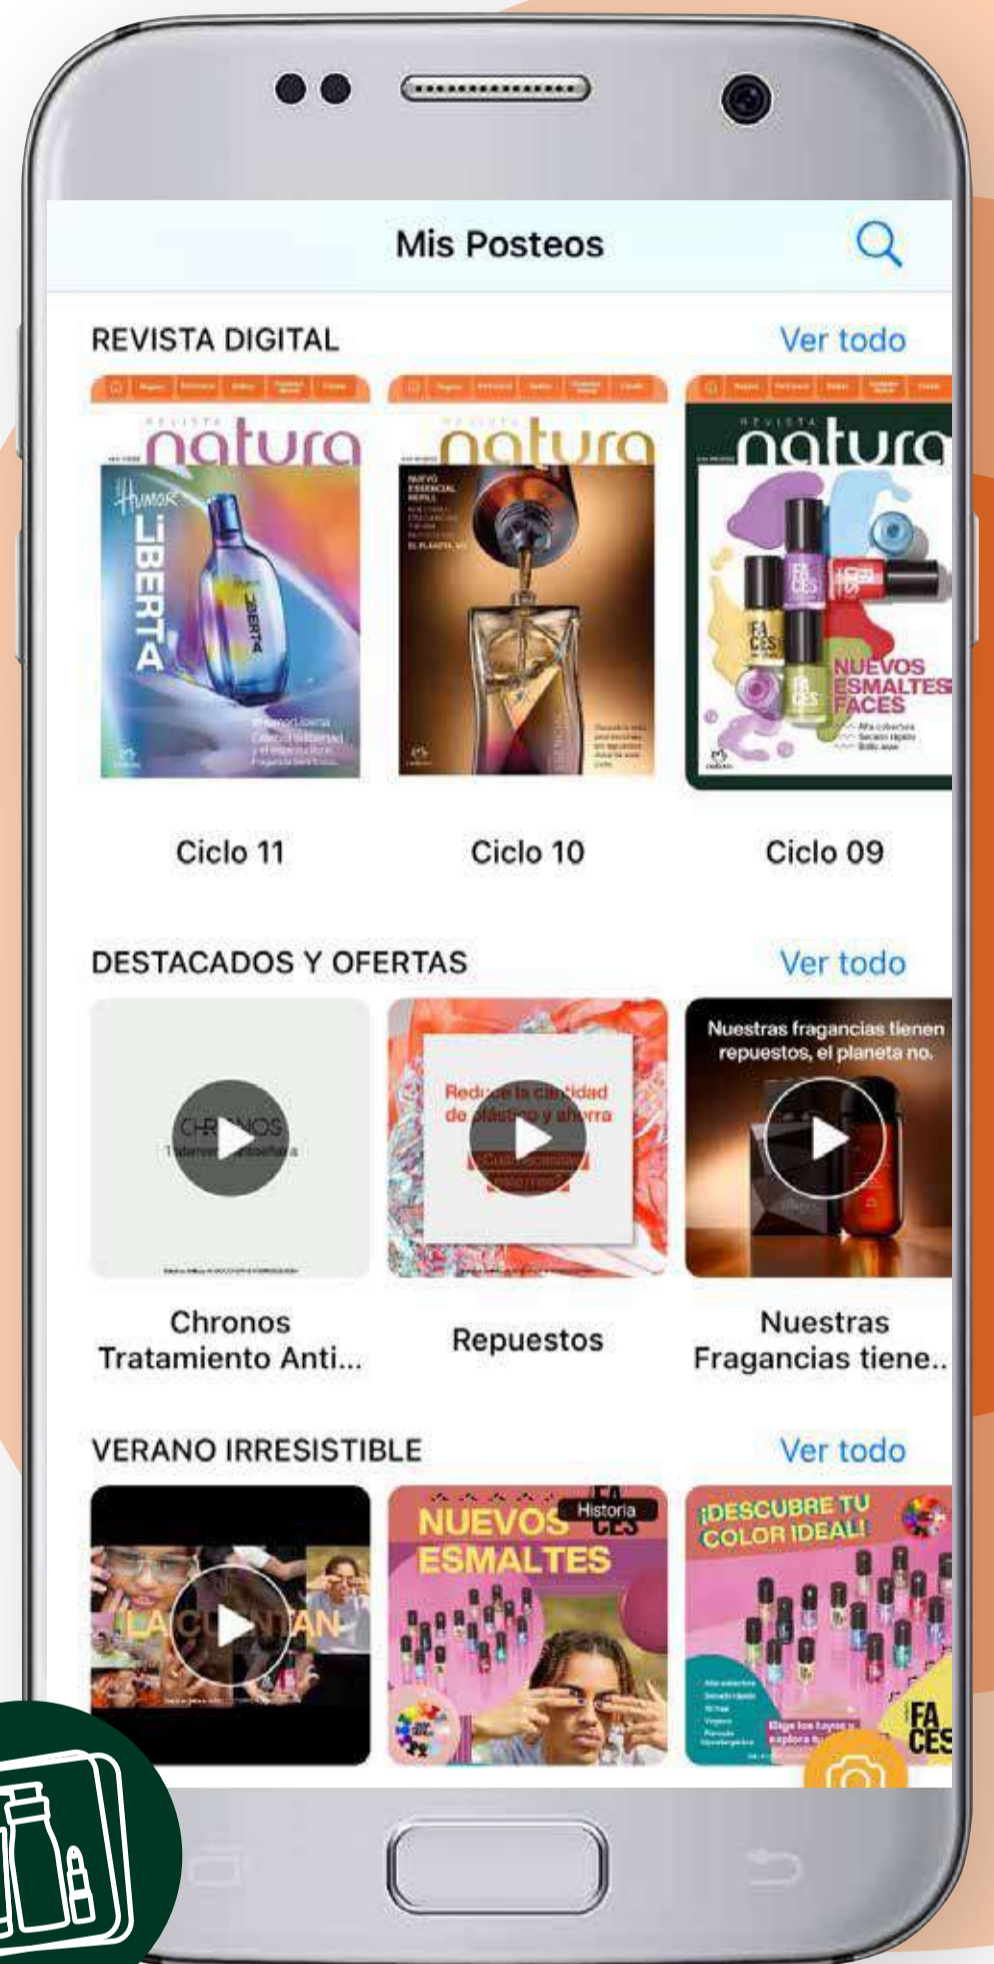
Mis Posteos

REVISTA DIGITAL
Ver todo

natura
HUMOR LIBERTA

natura

natura
NUEVOS ESMALTES FACES

Ciclo 11
Ciclo 10
Ciclo 09

DESTACADOS Y OFERTAS
Ver todo

CHRONOS

Reduce la cantidad de plástico y ahorra

Nuestras fragancias tienen repuestos, el planeta no.

Chronos Tratamiento Anti...
Repuestos
Nuestras Fragancias tiene...

VERANO IRRESISTIBLE
Ver todo

LA CUENTAN

NUEVOS ESMALTES
Historia
FACES

¡DESCUBRE TU COLOR IDEAL!
FACES